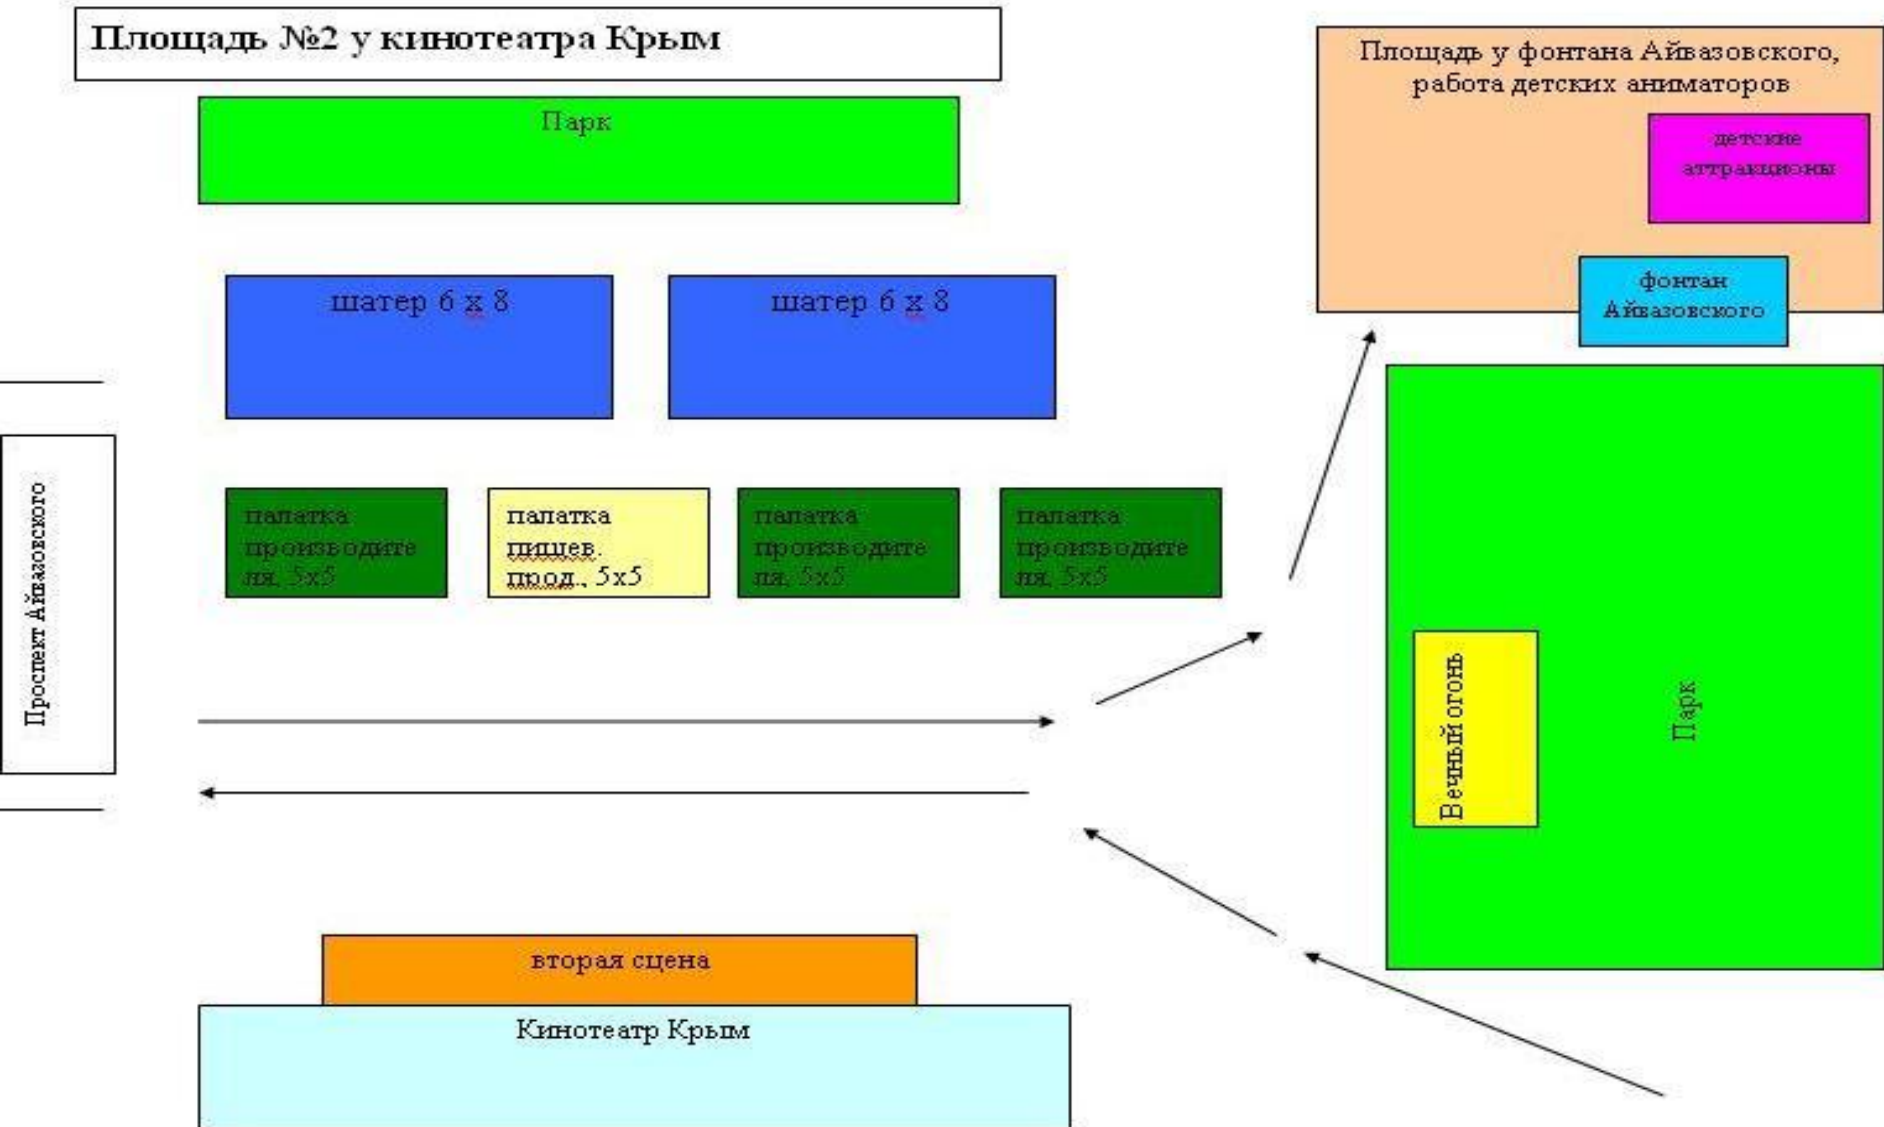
Площадь №2 у кинотеатра Крым

Парк

шатер 6 х 8

шатер 6 х 8

палатка производителя, 5х5

палатка пищев. прод., 5х5

палатка производителя, 5х5

палатка производителя, 5х5

Проспект Айвазовского

вторая сцена

Кинотеатр Крым

Площадь у фонтана Айвазовского, работа детских аниматоров

детские аттракционы

фонтан Айвазовского

Вечный огонь

Парк